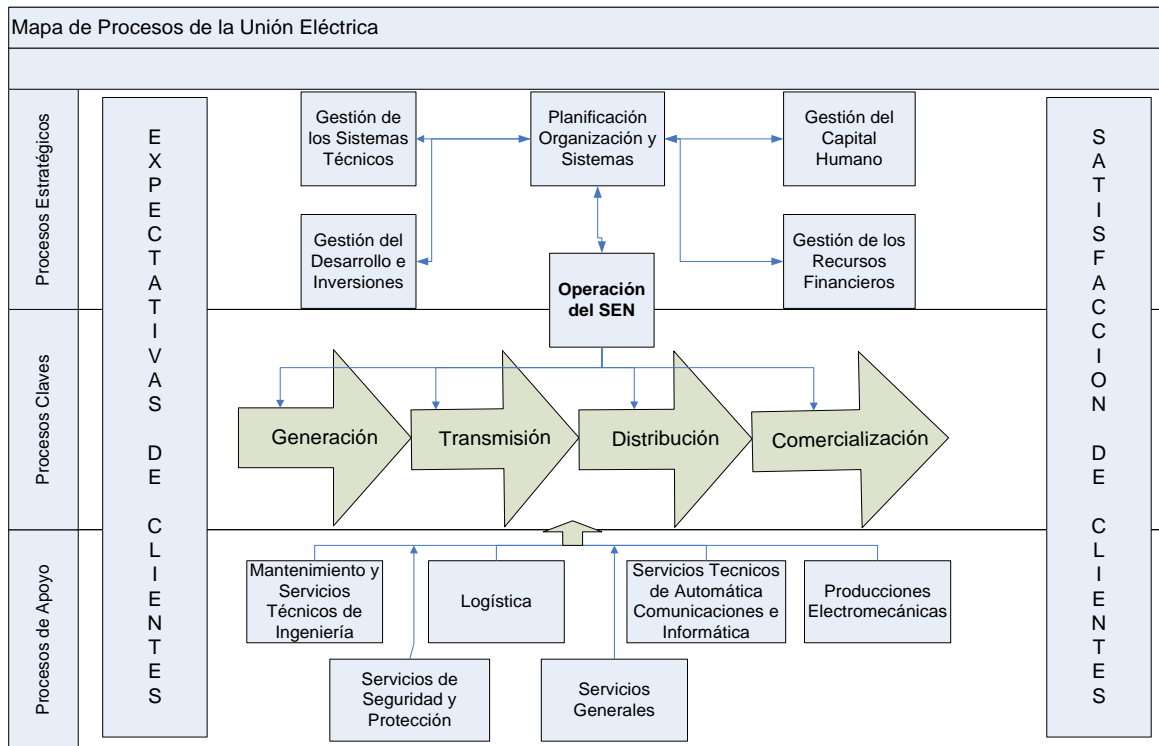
Mapa de Procesos de la Unión Eléctrica

Procesos Estratégicos

Procesos Claves

Procesos de Apoyo

EXPECTATIVAS DE CLIENTES

Gestión de los Sistemas Técnicos

Planificación Organización y Sistemas

Gestión del Capital Humano

Gestión del Desarrollo e Inversiones

Gestión de los Recursos Financieros

Operación del SEN

Generación

Transmisión

Distribución

Comercialización

Mantenimiento y Servicios Técnicos de Ingeniería

Logística

Servicios Tecnicos de Automática Comunicaciones e Informática

Producciones Electromecánicas

Servicios de Seguridad y Protección

Servicios Generales

SATISFACCION DE CLIENTES